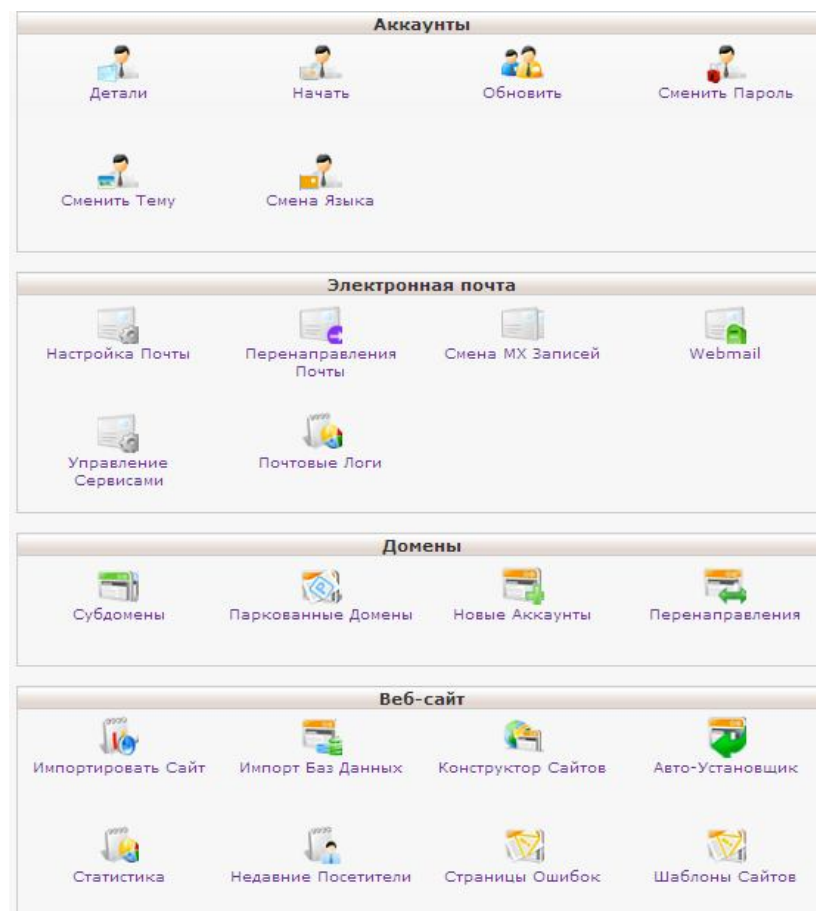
Аккаунты

Детали
Начать
Обновить
Сменить Пароль
Сменить Тему
Смена Языка

Электронная почта

Настройка Почты
Перенаправления Почты
Смена MX Записей
Webmail
Управление Сервисами
Почтовые Логи

Домены

Субдомены
Паркованные Домены
Новые Аккаунты
Перенаправления

Веб-сайт

Импортировать Сайт
Импорт Баз Данных
Конструктор Сайтов
Авто-Установщик
Статистика
Недавние Посетители
Страницы Ошибок
Шаблоны Сайтов